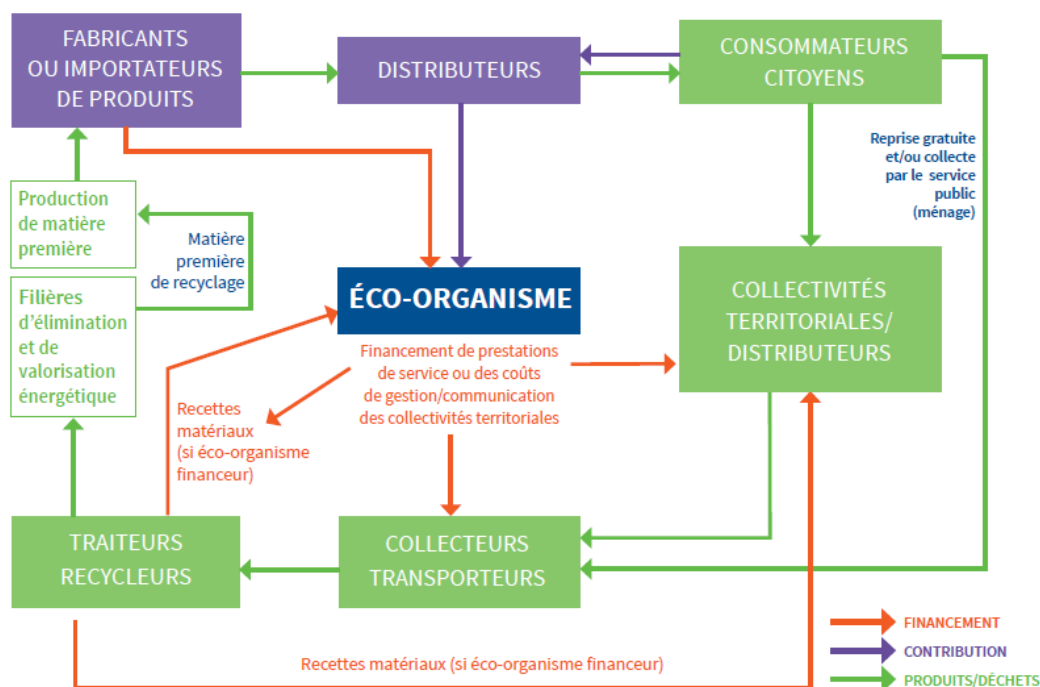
FABRICANTS OU IMPORTATEURS DE PRODUITS

DISTRIBUTEURS

CONSOMMATEURS CITOYENS

Reprise gratuite et/ou collecte par le service public (ménage)

Production de matière première

Matière première de recyclage

Filières d'élimination et de valorisation énergétique

ÉCO-ORGANISME

COLLECTIVITÉS TERRITORIALES/ DISTRIBUTEURS

Financement de prestations de service ou des coûts de gestion/communication des collectivités territoriales

Recettes matériaux (si éco-organisme financeur)

TRAITEURS RECYCLEURS

COLLECTEURS TRANSPORTEURS

Recettes matériaux (si éco-organisme financeur)

FINANCEMENT

CONTRIBUTION

PRODUITS/DÉCHETS